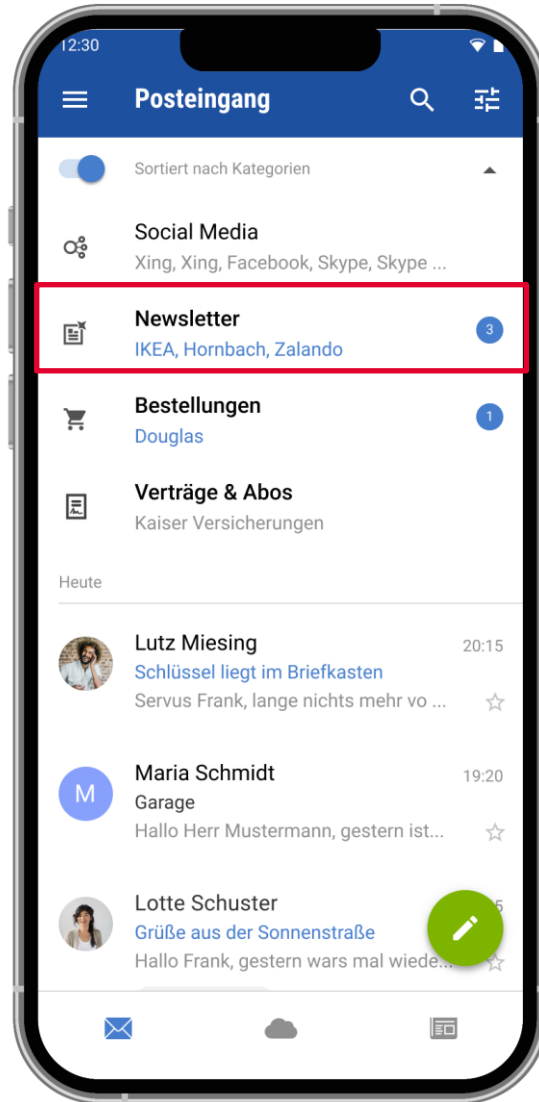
12:30

Posteingang

Sortiert nach Kategorien

Social Media
Xing, Xing, Facebook, Skype, Skype ...

Newsletter
IKEA, Hornbach, Zalando
3

Bestellungen
Douglas
1

Verträge & Abos
Kaiser Versicherungen

Heute

Lutz Miesing
20:15
Schlüssel liegt im Briefkasten
Servus Frank, lange nichts mehr vo ...

M
Maria Schmidt
19:20
Garage
Hallo Herr Mustermann, gestern ist...

Lotte Schuster
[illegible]5
Grüße aus der Sonnenstraße
Hallo Frank, gestern wars mal wiede...